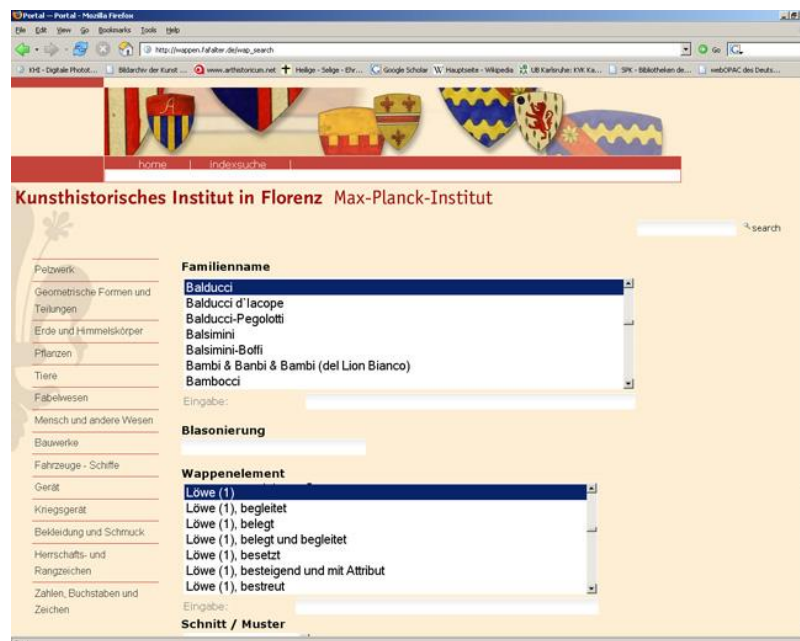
Portal – Portal - Mozilla Firefox
File Edit View Go Bookmarks Tools Help
http://wappen.fafalter.de/wap_search
Go
KHI - Digitale Photot... | Bildarchiv der Kunst ... | www.arthistoricum.net | Heilige - Selige - Ehr... | Google Scholar | Hauptseite - Wikipedia | UB Karlsruhe: KVK Ka... | SPK - Bibliotheken de... | webOPAC des Deuts...

home | indexsuche |

Kunsthistorisches Institut in Florenz Max-Planck-Institut

search

Pelzwerk
Geometrische Formen und Teilungen
Erde und Himmelskörper
Pflanzen
Tiere
Fabelwesen
Mensch und andere Wesen
Bauwerke
Fahrzeuge - Schiffe
Gerät
Kriegsgerät
Bekleidung und Schmuck
Herrschafts- und Rangzeichen
Zahlen, Buchstaben und Zeichen

Familienname
Balducci
Balducci d'Iacope
Balducci-Pegolotti
Balsimini
Balsimini-Boffi
Bambi & Banbi & Bambi (del Lion Bianco)
Bambocci
Eingabe:

Blasonierung

Wappenelement
Löwe (1)
Löwe (1), begleitet
Löwe (1), belegt
Löwe (1), belegt und begleitet
Löwe (1), besetzt
Löwe (1), besteigend und mit Attribut
Löwe (1), bestreut
Eingabe:

Schnitt / Muster